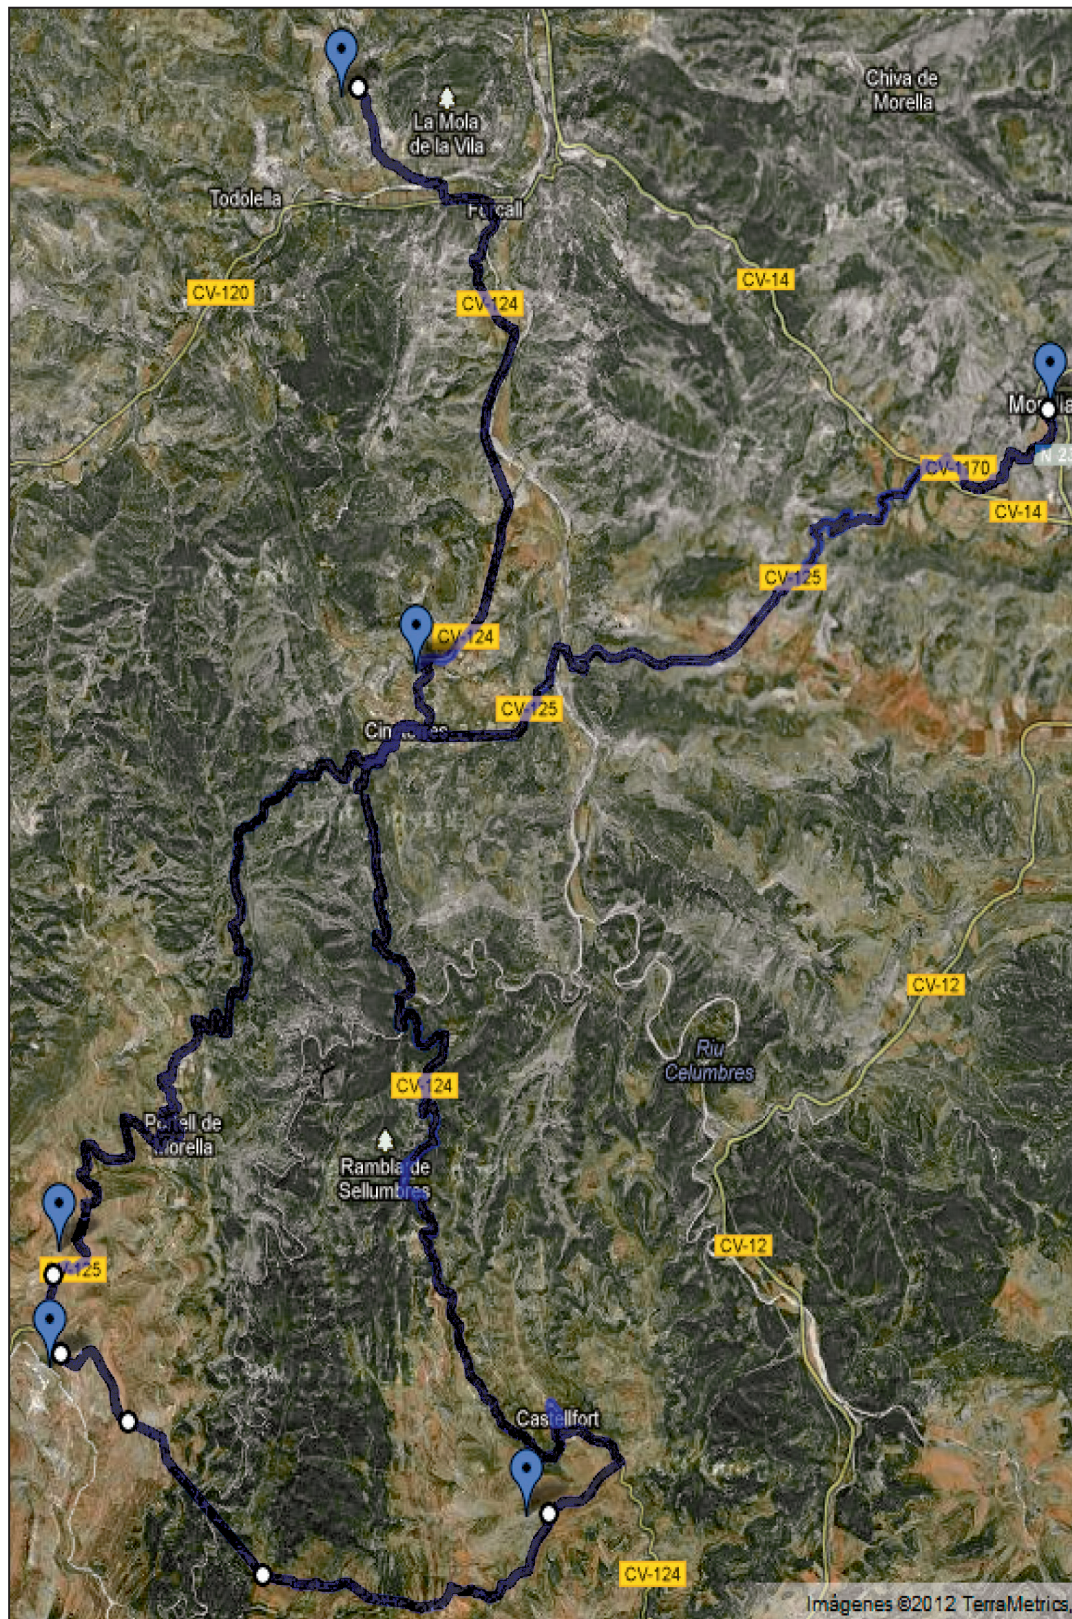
Chiva de Morella

La Mola de la Vila

Todolella

Forcall

CV-120

CV-124

CV-14

Morella

N-23

CV-170

CV-14

CV-125

CV-124

CV-125

Cinctorres

CV-12

Riu Celumbres

CV-124

Portell de Morella

Rambla de Sellumbres

CV-125

CV-12

Castellfort

CV-124

Imágenes ©2012 TerraMetrics,